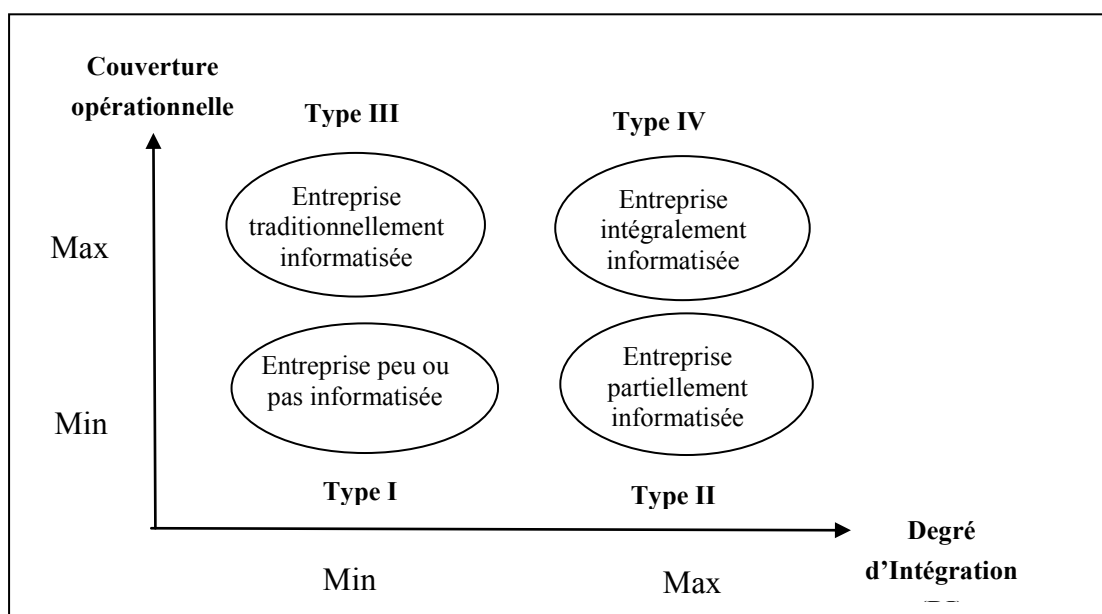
Couverture opérationnelle

Type III

Type IV

Entreprise traditionnellement informatisée

Entreprise intégralement informatisée

Max

Entreprise peu ou pas informatisée

Entreprise partiellement informatisée

Min

Type I

Type II

Degré d'Intégration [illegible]

Min

Max